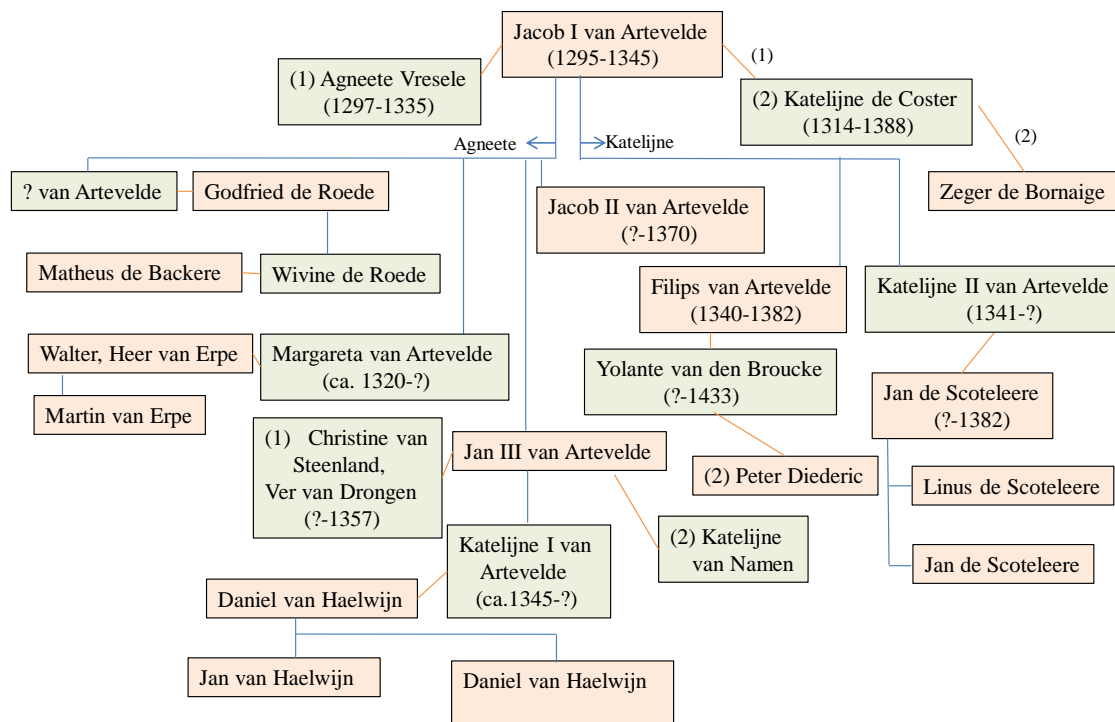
Jacob I van Artevelde (1295-1345)

(1) Agneete Vresele (1297-1335)

(1)

(2) Katelijne de Coster (1314-1388)

(2)

Zeger de Bornaige

Agneete

Katelijne

? van Artevelde

Godfried de Roede

Jacob II van Artevelde (?-1370)

Matheus de Backere

Wivine de Roede

Filips van Artevelde (1340-1382)

Katelijne II van Artevelde (1341-?)

Walter, Heer van Erpe

Margareta van Artevelde (ca. 1320-?)

Yolante van den Broucke (?-1433)

Jan de Scoteleere (?-1382)

Martin van Erpe

(1) Christine van Steenland, Ver van Drongen (?-1357)

Jan III van Artevelde

(2) Peter Diederic

Linus de Scoteleere

(2) Katelijne van Namen

Katelijne I van Artevelde (ca.1345-?)

Jan de Scoteleere

Daniel van Haelwijn

Jan van Haelwijn

Daniel van Haelwijn